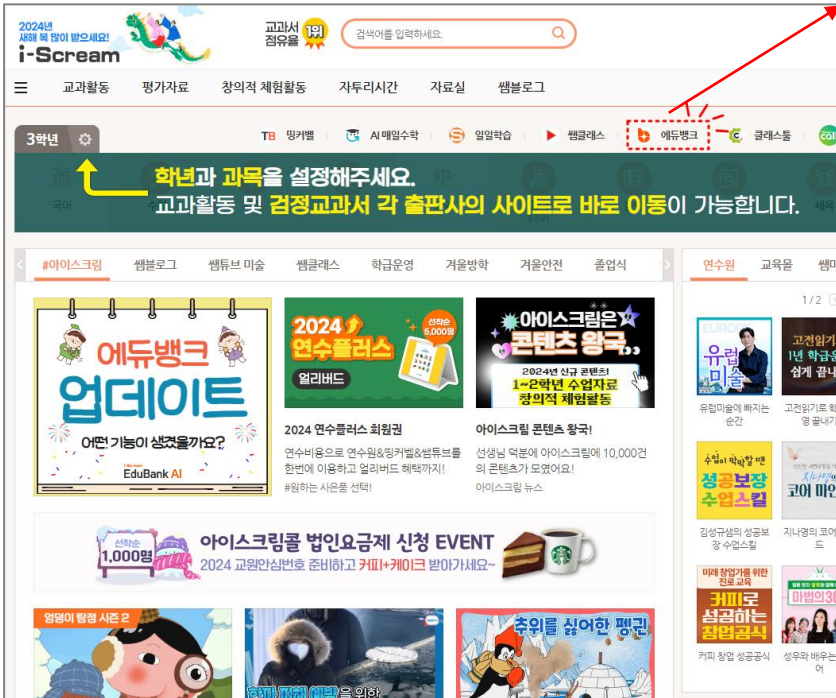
2024년 새해 복 많이 받으세요!
i-Scream

교과서 점유율 1위

검색어를 입력하세요.

☰ 교과활동 평가자료 창의적 체험활동 자투리시간 자료실 쌤블로그

3학년

TB 띵커벨 AI 매일수학 일일학습 쌤클래스 에듀뱅크 클래스툴

학년과 과목을 설정해주세요.
교과활동 및 검정교과서 각 출판사의 사이트로 바로 이동이 가능합니다.

국어

#아이스크림 쌤블로그 쌤튜브 미술 쌤클래스 학급운영 겨울방학 겨울안전 졸업식

연수원 교육몰 쌤매

1 / 2

에듀뱅크 업데이트
어떤 기능이 생겼을까요?
EduBank AI

2024 연수플러스
선착순 5,000명
얼리버드

2024 연수플러스 회원권
연수비용으로 연수원&띵커벨&쌤튜브를 한번에 이용하고 얼리버드 혜택까지!
#원하는 사은품 선택!

아이스크림은 콘텐츠 왕국
2024년 신규 콘텐츠!
1~2학년 수업자료
창의적 체험활동

아이스크림 콘텐츠 왕국!
선생님 덕분에 아이스크림에 10,000건의 콘텐츠가 모였어요!
아이스크림 뉴스

유럽 미술
유럽미술에 빠지는 순간

고전읽기
1년 학급운
쉽게 끝내
고전읽기로 학영 끝내기

수업이 막막할 땐
성공보장 수업스킬
김성규샘의 성공보장 수업스킬

코어 마인
지나영의 코어드

선착순 1,000명
아이스크림몰 법인요금제 신청 EVENT
2024 교원안심번호 준비하고 커피+케이크 받아가세요~

미래 창업가를 위한 진로 교육
커피로 성공하는 창업공식
커피 창업 성공공식

마법의3
성우와 배우는 어

엉덩이 탐정 시즌 2

추위를 싫어한 펭귄

을 위한